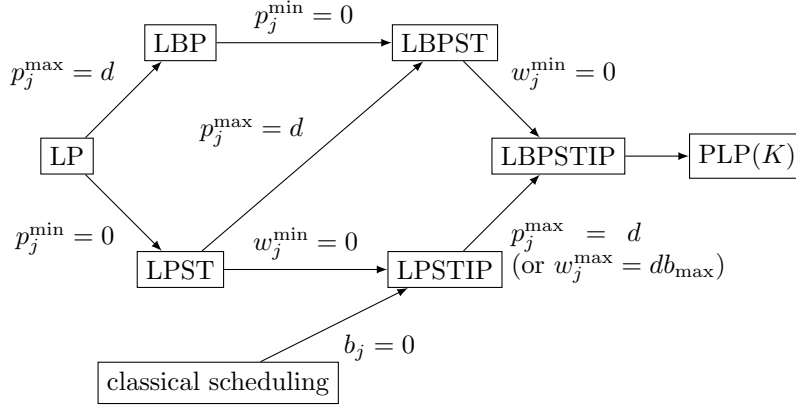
LBP

$p_j^{\min} = 0$

LBPST

$p_j^{\max} = d$

$w_j^{\min} = 0$

$p_j^{\max} = d$

LP

LBPSTIP

PLP$(K)$

$p_j^{\min} = 0$

LPST

$w_j^{\min} = 0$

LPSTIP

$p_j^{\max} = d$
(or $w_j^{\max} = db_{\max}$)

$b_j = 0$

classical scheduling